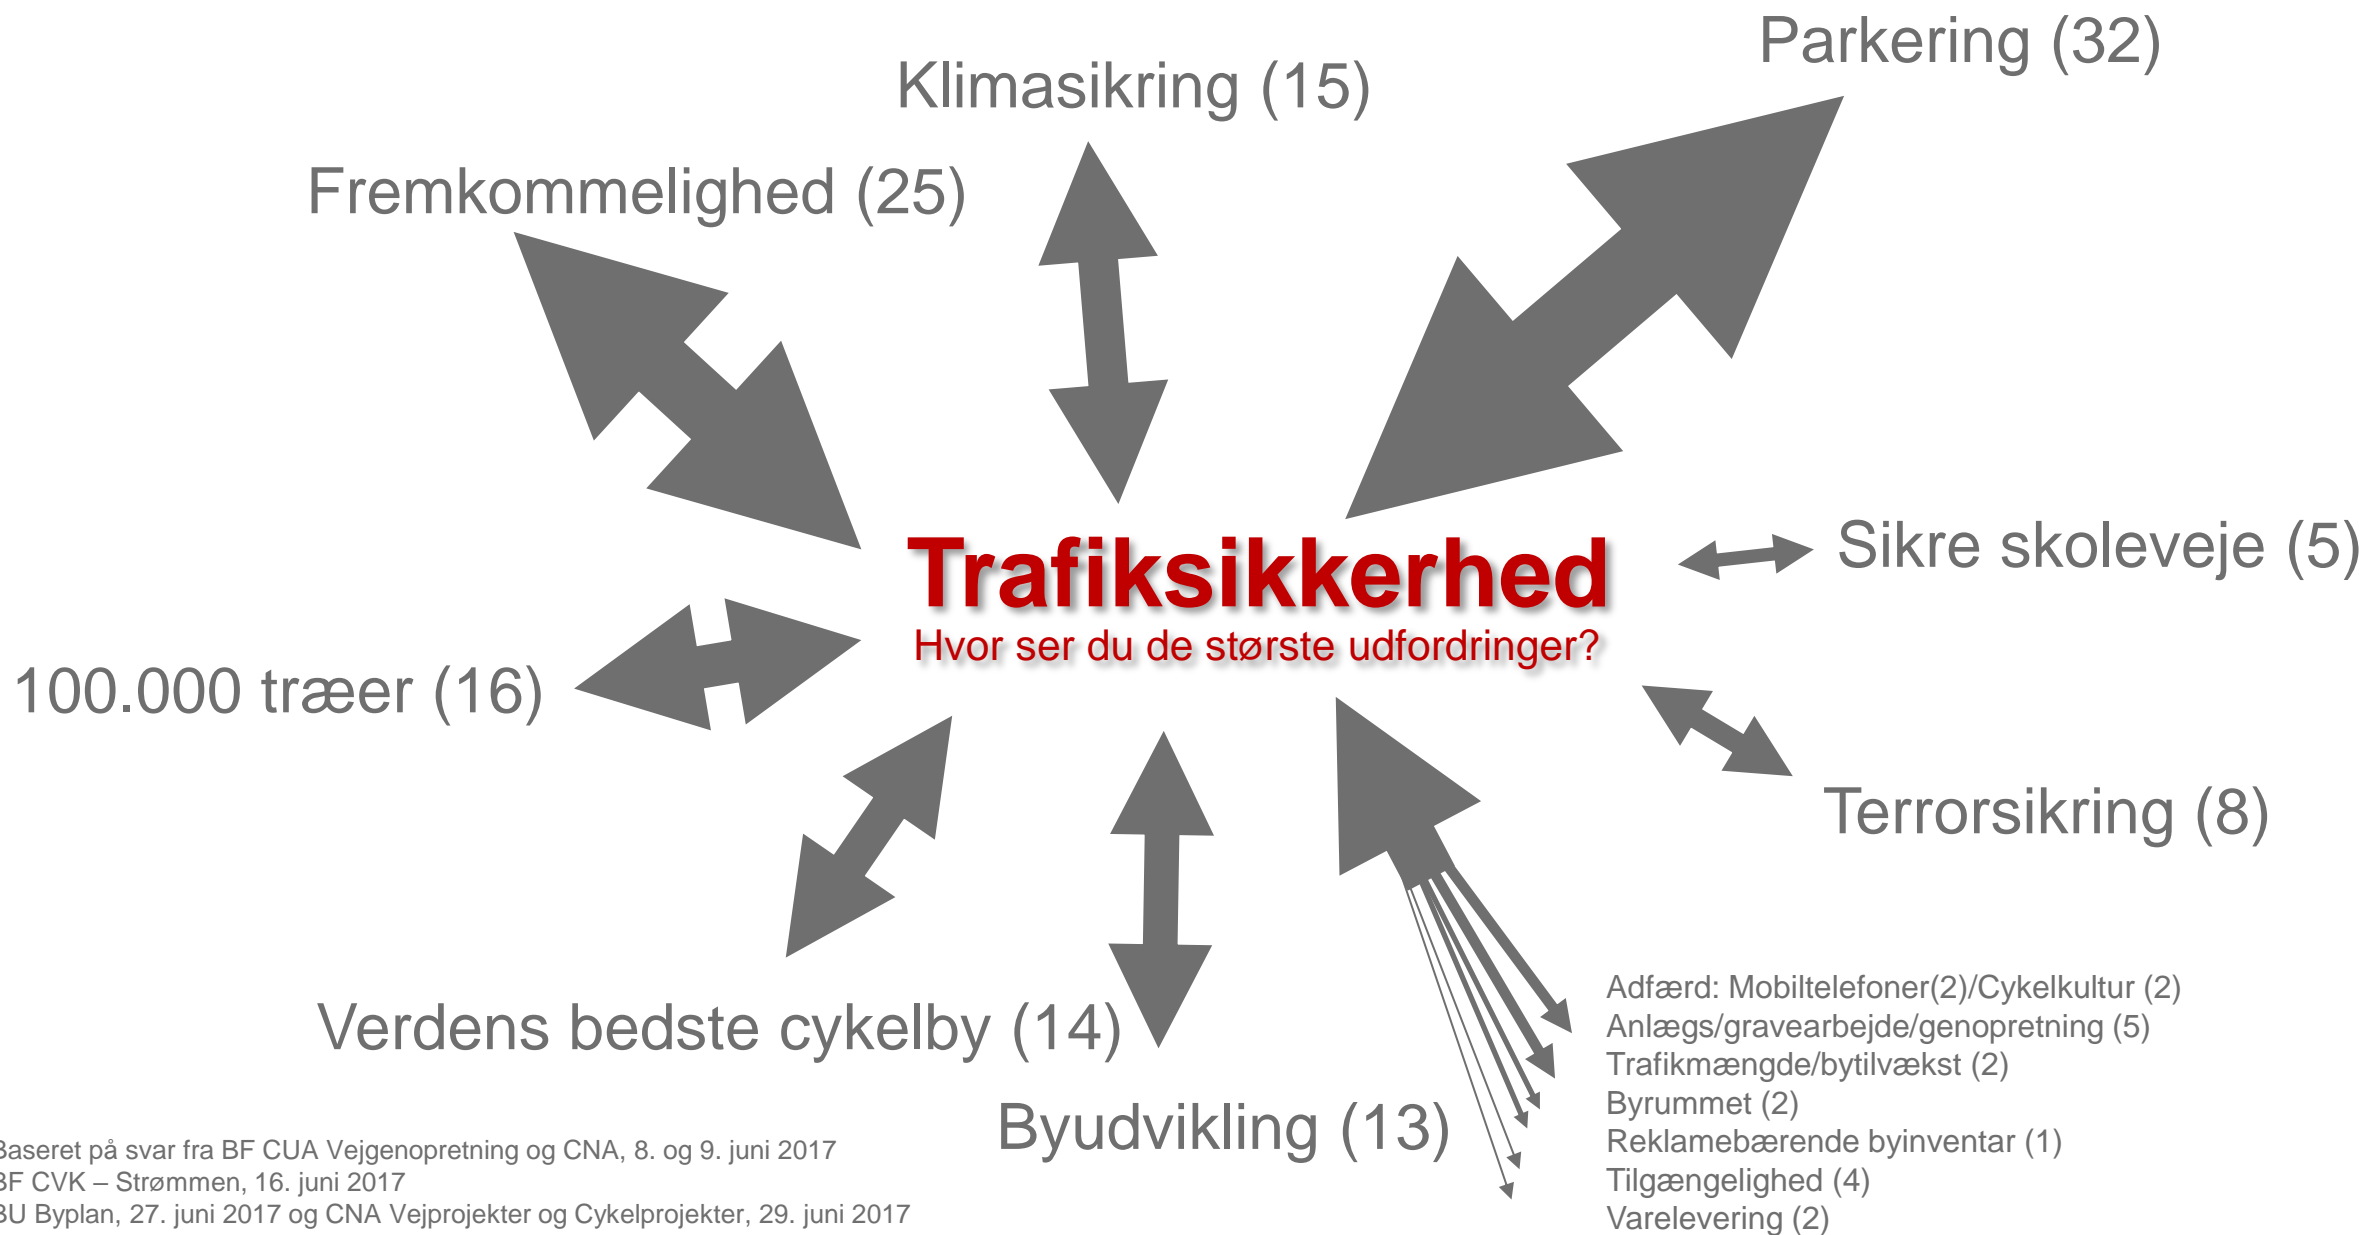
Parkering (32)

Klimasikring (15)

Fremkommelighed (25)

Trafiksikkerhed
Hvor ser du de største udfordringer?

Sikre skoleveje (5)

100.000 træer (16)

Terrorsikring (8)

Verdens bedste cykelby (14)

Byudvikling (13)

Adfærd: Mobiltelefoner(2)/Cykelkultur (2)
Anlægs/gravearbejde/genopretning (5)
Trafikmængde/bytilvækst (2)
Byrummet (2)
Reklamebærende byinventar (1)
Tilgængelighed (4)
Varelevering (2)

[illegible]aseret på svar fra BF CUA Vejgenopretning og CNA, 8. og 9. juni 2017
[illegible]F CVK – Strømmen, 16. juni 2017
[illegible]U Byplan, 27. juni 2017 og CNA Vejprojekter og Cykelprojekter, 29. juni 2017